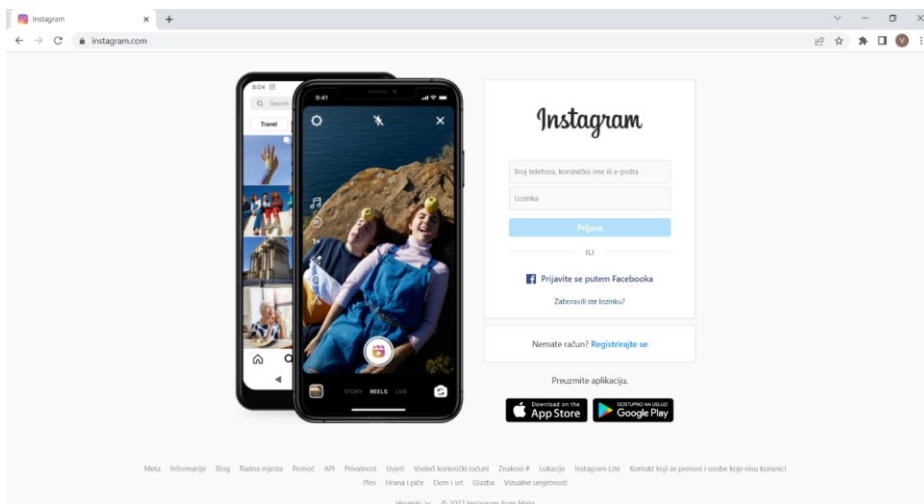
Instagram
instagram.com

8:04
Search
Travel

9:41

STORY REELS LIVE

Instagram

Broj telefona, korisničko ime ili e-pošta
Lozinka
Prijava
ILI
Prijavite se putem Facebooka
Zaboravili ste lozinku?

Nemate račun? Registrirajte se

Preuzmite aplikaciju.
Download on the App Store
DOSTUPNO NA USLUZI Google Play

Meta Informacije Blog Radna mjesta Pomoć API Privatnost Uvjeti Vodeći korisnički računi Znakovi # Lokacije Instagram Lite Kontakt koji se prenosi i osobe koje nisu korisnici
Ples Hrana i piće Dom i vrt Glazba Vizualne umjetnosti

Hrvatski © 2022 Instagram from Meta